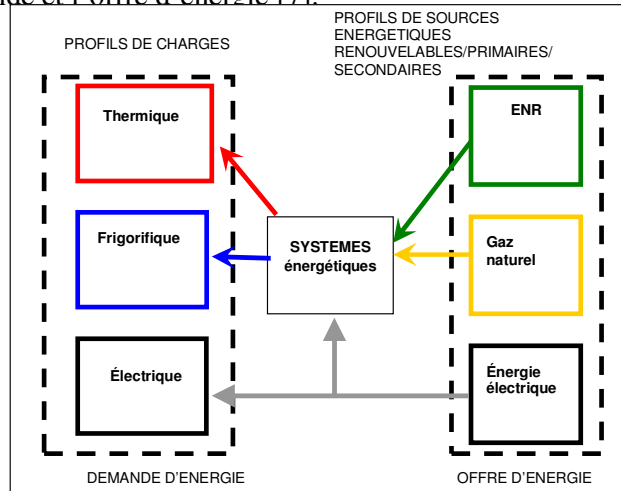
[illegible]de et l'offre d'énergie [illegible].

PROFILS DE CHARGES

PROFILS DE SOURCES ENERGETIQUES RENOUVELABLES/PRIMAIRES/ SECONDAIRES

Thermique

Frigorifique

Électrique

SYSTEMES énergétiques

ENR

Gaz naturel

Énergie électrique

DEMANDE D'ENERGIE

OFFRE D'ENERGIE